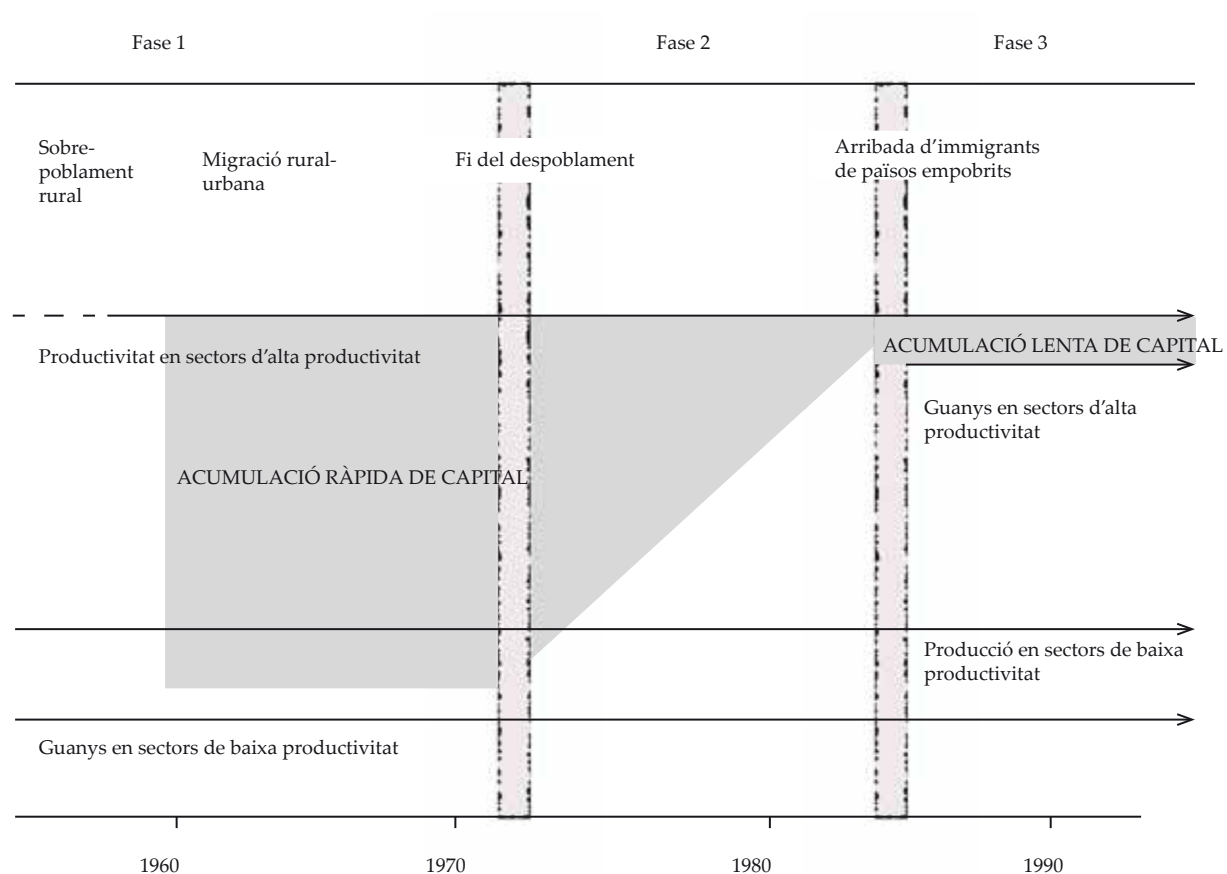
Fase 1

Fase 2

Fase 3

Sobrepoblament rural

Migració ruralurbana

Fi del despoblament

Arribada d'immigrants de països empobrits

Productivitat en sectors d'alta productivitat

ACUMULACIÓ LENTA DE CAPITAL

Guanys en sectors d'alta productivitat

ACUMULACIÓ RÀPIDA DE CAPITAL

Producció en sectors de baixa productivitat

Guanys en sectors de baixa productivitat

1960

1970

1980

1990